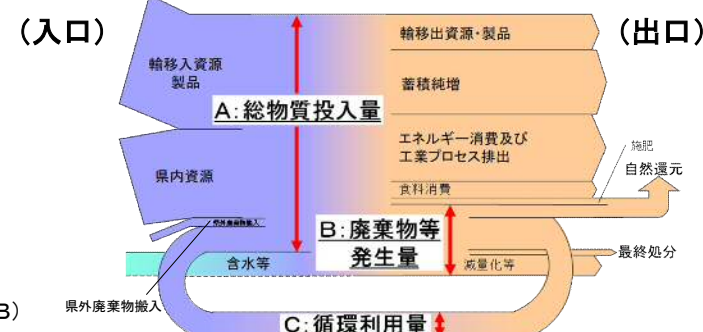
（入口）

（出口）

輸移入資源
製品

A：総物質投入量

輸移出資源・製品

蓄積純増

エネルギー消費及び
工業プロセス排出

施肥

食料消費

自然還元

県内資源

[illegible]

B：廃棄物等
発生量

含水等

減量化等

最終処分

県外廃棄物搬入

C：循環利用量

3）